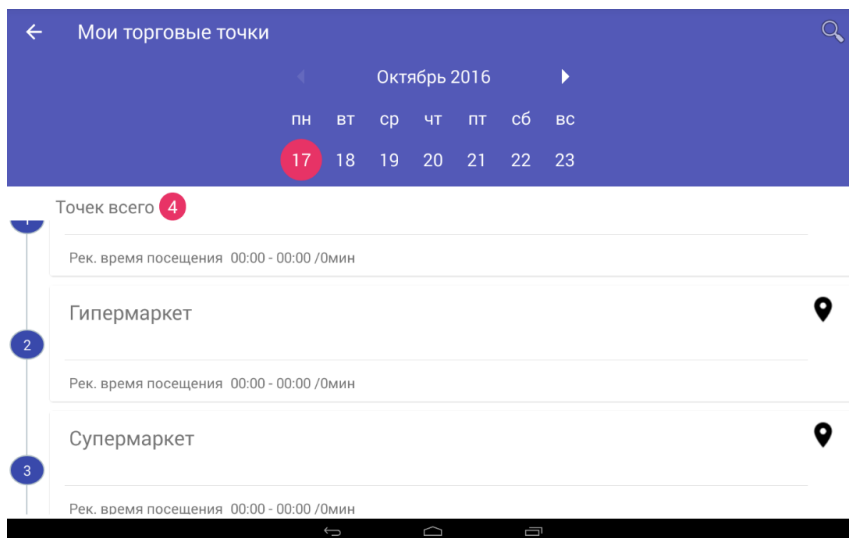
Мои торговые точки

Октябрь 2016

| пн | вт | ср | чт | пт | сб | вс |
|---|---|---|---|---|---|---|
| 17 | 18 | 19 | 20 | 21 | 22 | 23 |

Точек всего 4

Рек. время посещения 00:00 - 00:00 /0мин

2

Гипермаркет

Рек. время посещения 00:00 - 00:00 /0мин

3

Супермаркет

Рек. время посещения 00:00 - 00:00 /0мин